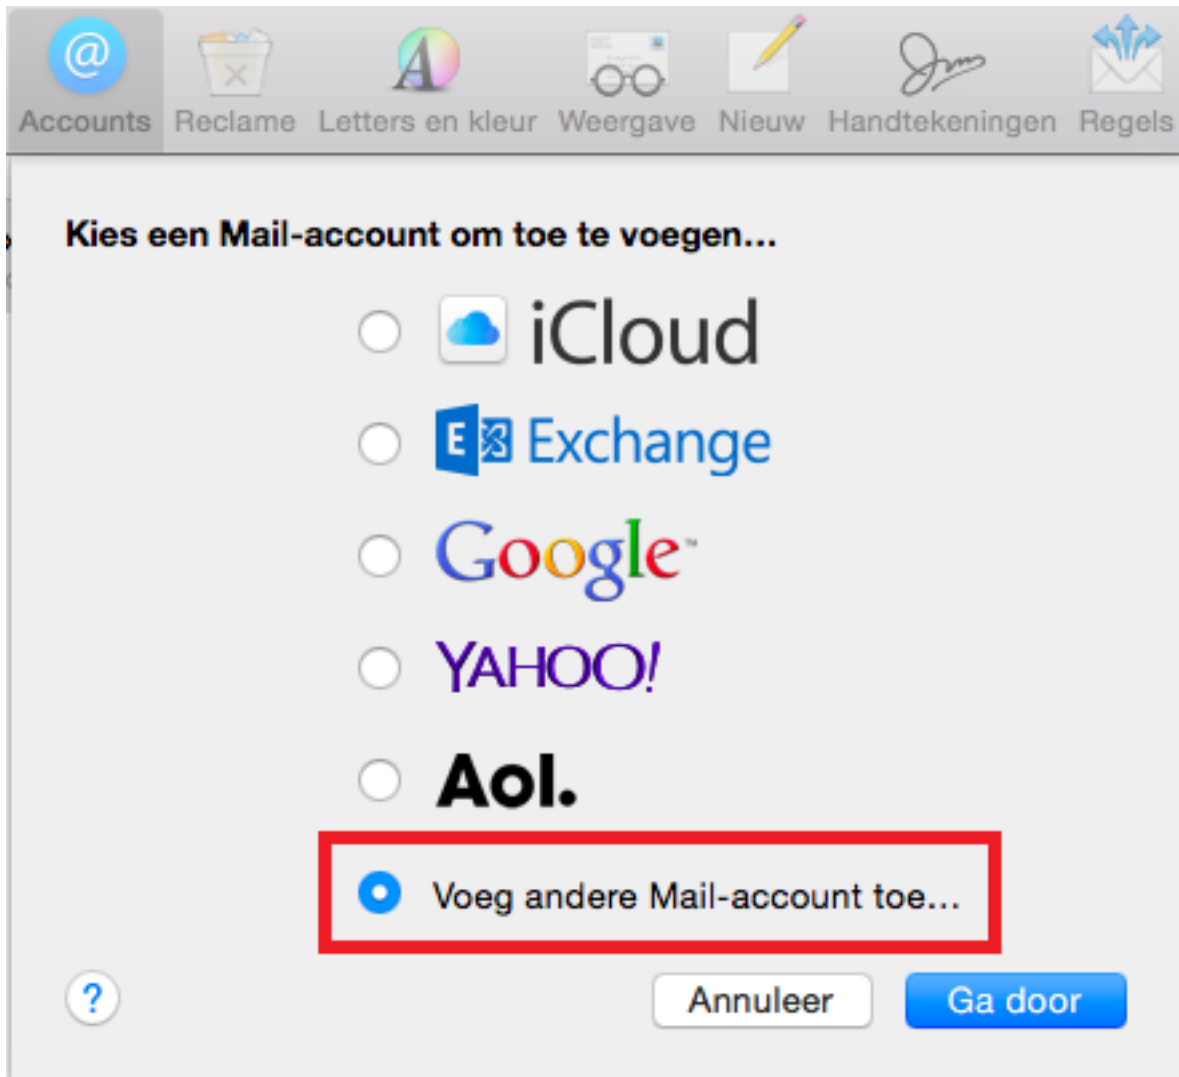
Accounts Reclame Letters en kleur Weergave Nieuw Handtekeningen Regels

Kies een Mail-account om toe te voegen...

iCloud

Exchange

Google

YAHOO!

Aol.

Voeg andere Mail-account toe...

?

Annuleer

Ga door